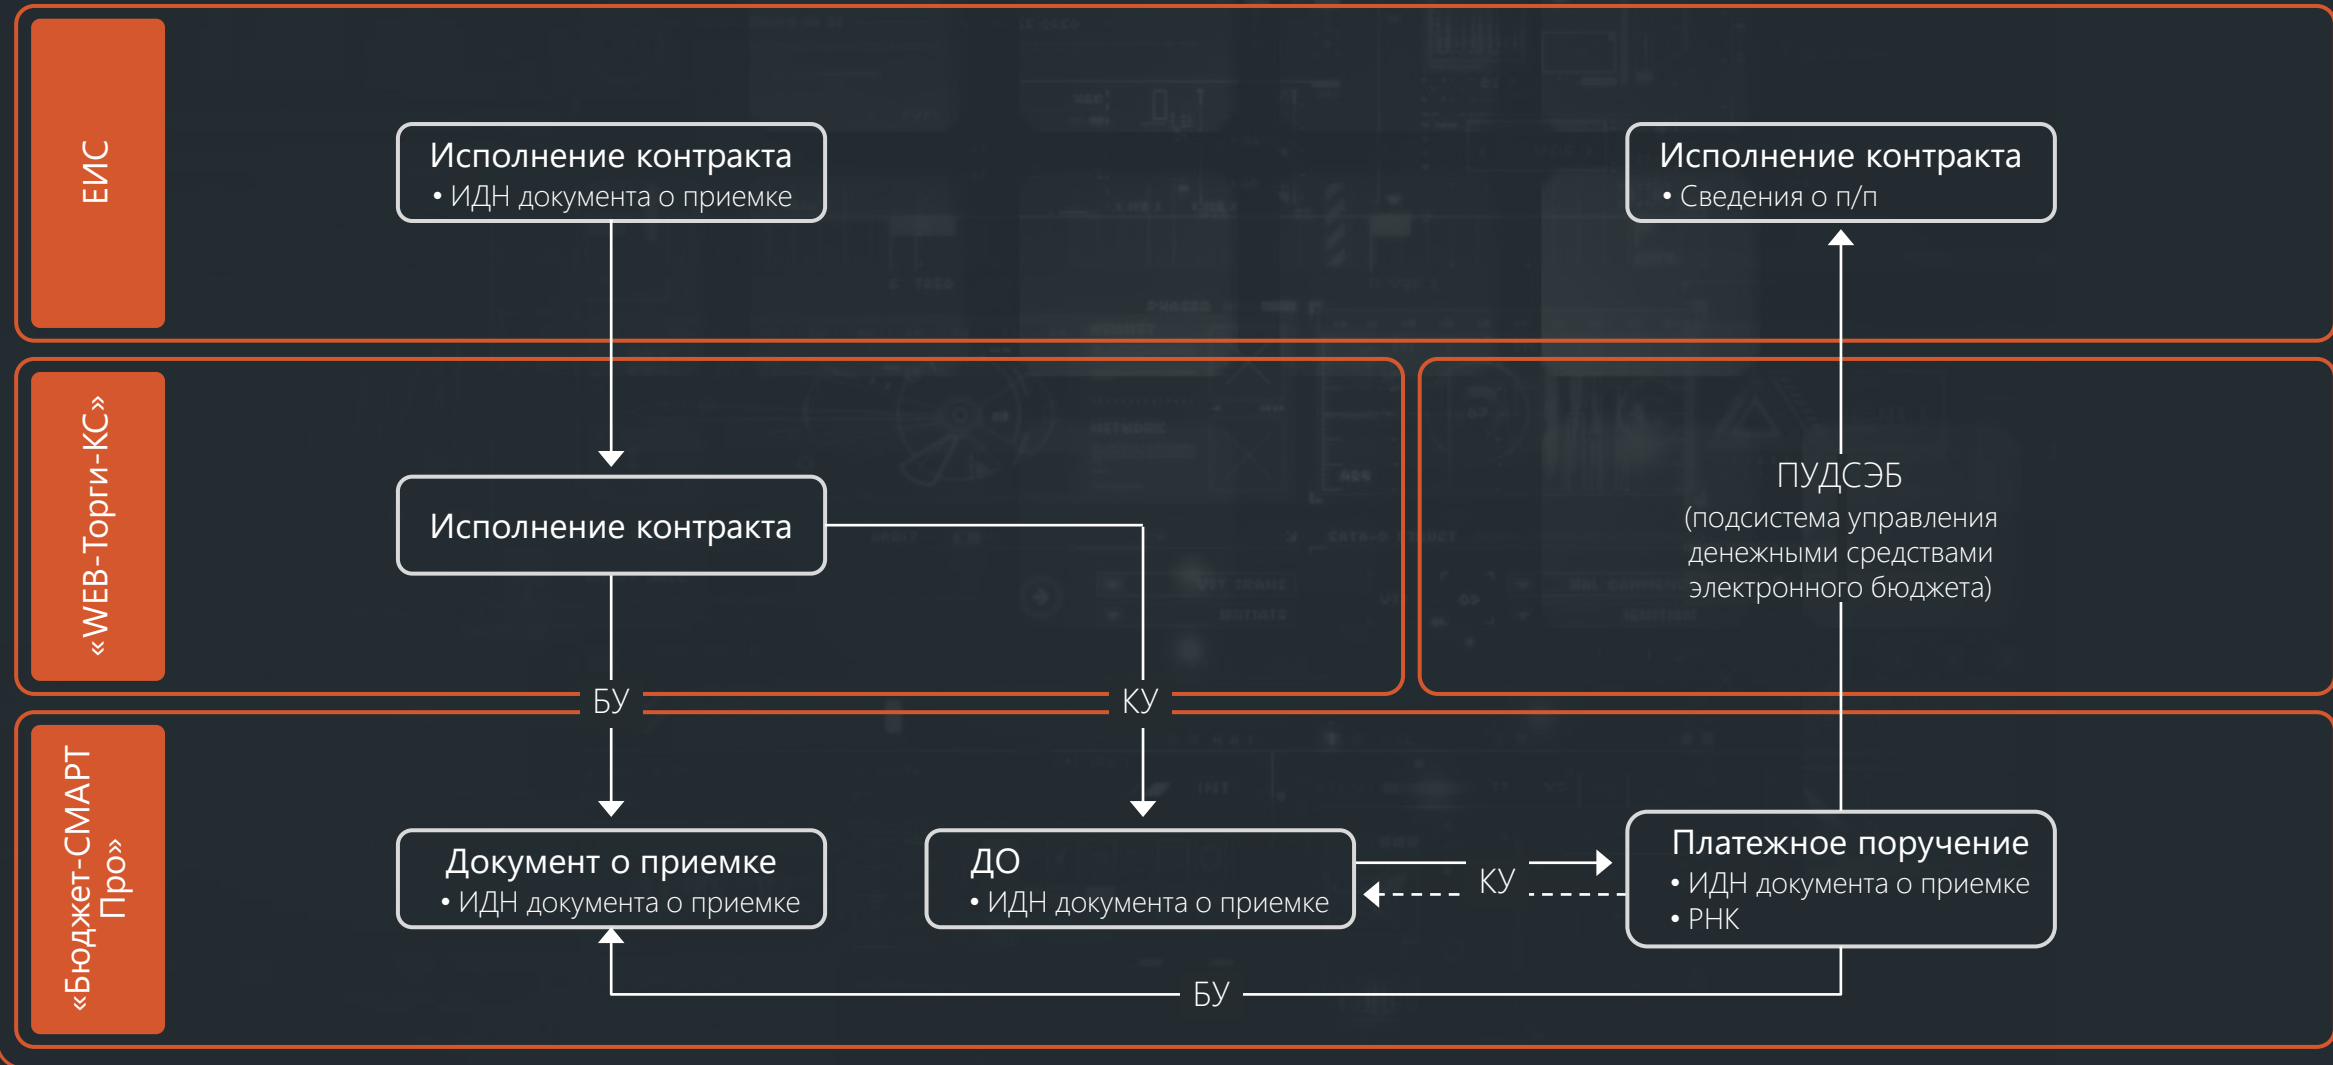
ЕИС

Исполнение контракта
• ИДН документа о приемке

Исполнение контракта
• Сведения о п/п

«WEB-Торги-КС»

Исполнение контракта

ПУДСЭБ
(подсистема управления денежными средствами электронного бюджета)

БУ

КУ

«Бюджет-СМАРТ Про»

Документ о приемке
• ИДН документа о приемке

ДО
• ИДН документа о приемке

КУ

Платежное поручение
• ИДН документа о приемке
• РНК

БУ